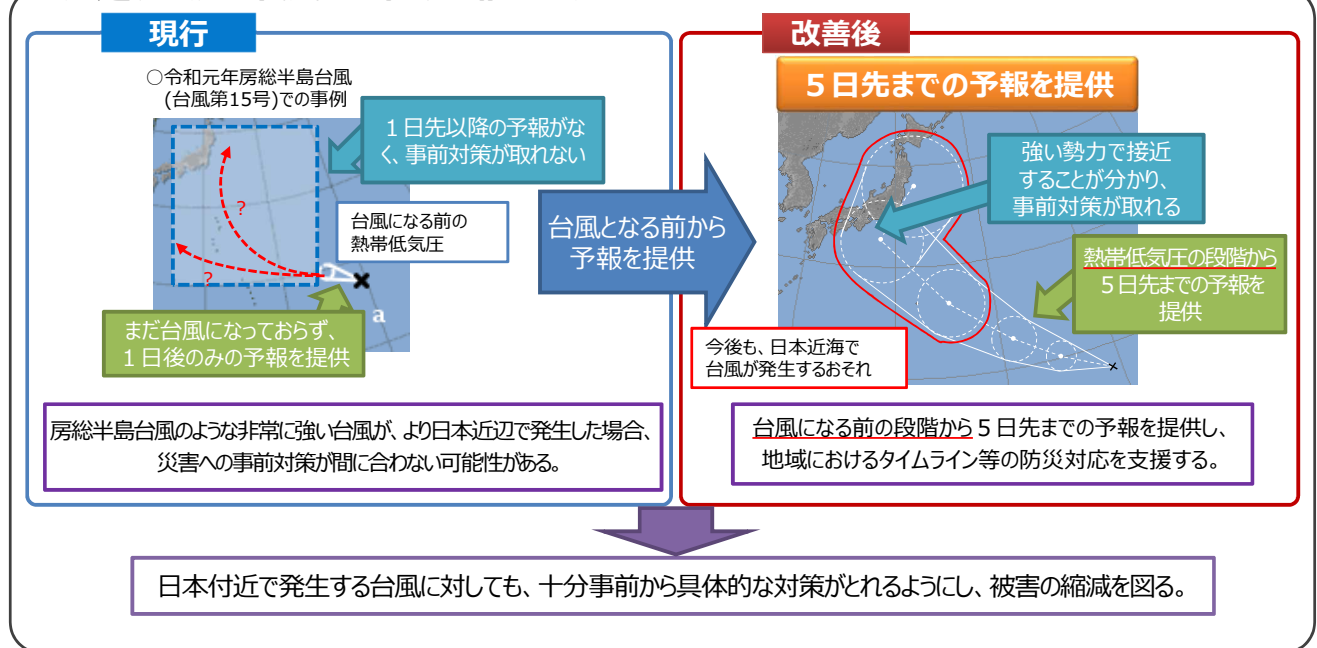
現行

○令和元年房総半島台風(台風第15号)での事例

1日先以降の予報がなく、事前対策が取れない

?

?

台風になる前の熱帯低気圧

a

まだ台風になっておらず、1日後のみの予報を提供

台風となる前から予報を提供

改善後

5日先までの予報を提供

強い勢力で接近することが分かり、事前対策が取れる

熱帯低気圧の段階から5日先までの予報を提供

今後も、日本近海で台風が発生するおそれ

房総半島台風のような非常に強い台風が、より日本近辺で発生した場合、災害への事前対策が間に合わない可能性がある。

台風になる前の段階から5日先までの予報を提供し、地域におけるタイムライン等の防災対応を支援する。

日本付近で発生する台風に対しても、十分事前から具体的な対策がとれるようにし、被害の縮減を図る。